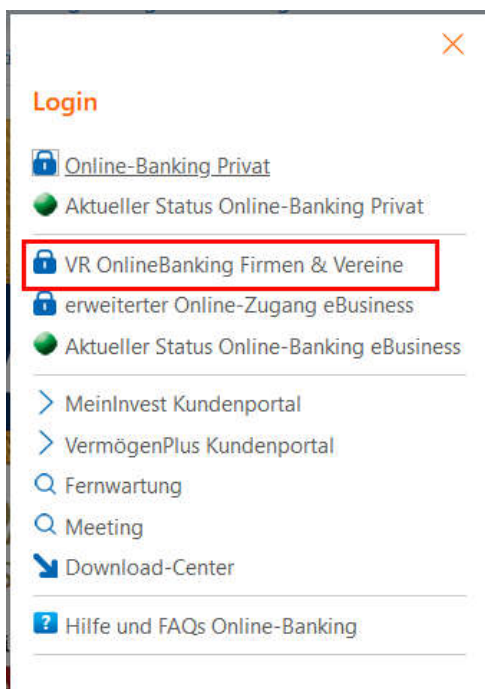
Login

Online-Banking Privat

Aktueller Status Online-Banking Privat

VR OnlineBanking Firmen & Vereine

erweiterter Online-Zugang eBusiness

Aktueller Status Online-Banking eBusiness

MeinInvest Kundenportal

VermögenPlus Kundenportal

Fernwartung

Meeting

Download-Center

Hilfe und FAQs Online-Banking